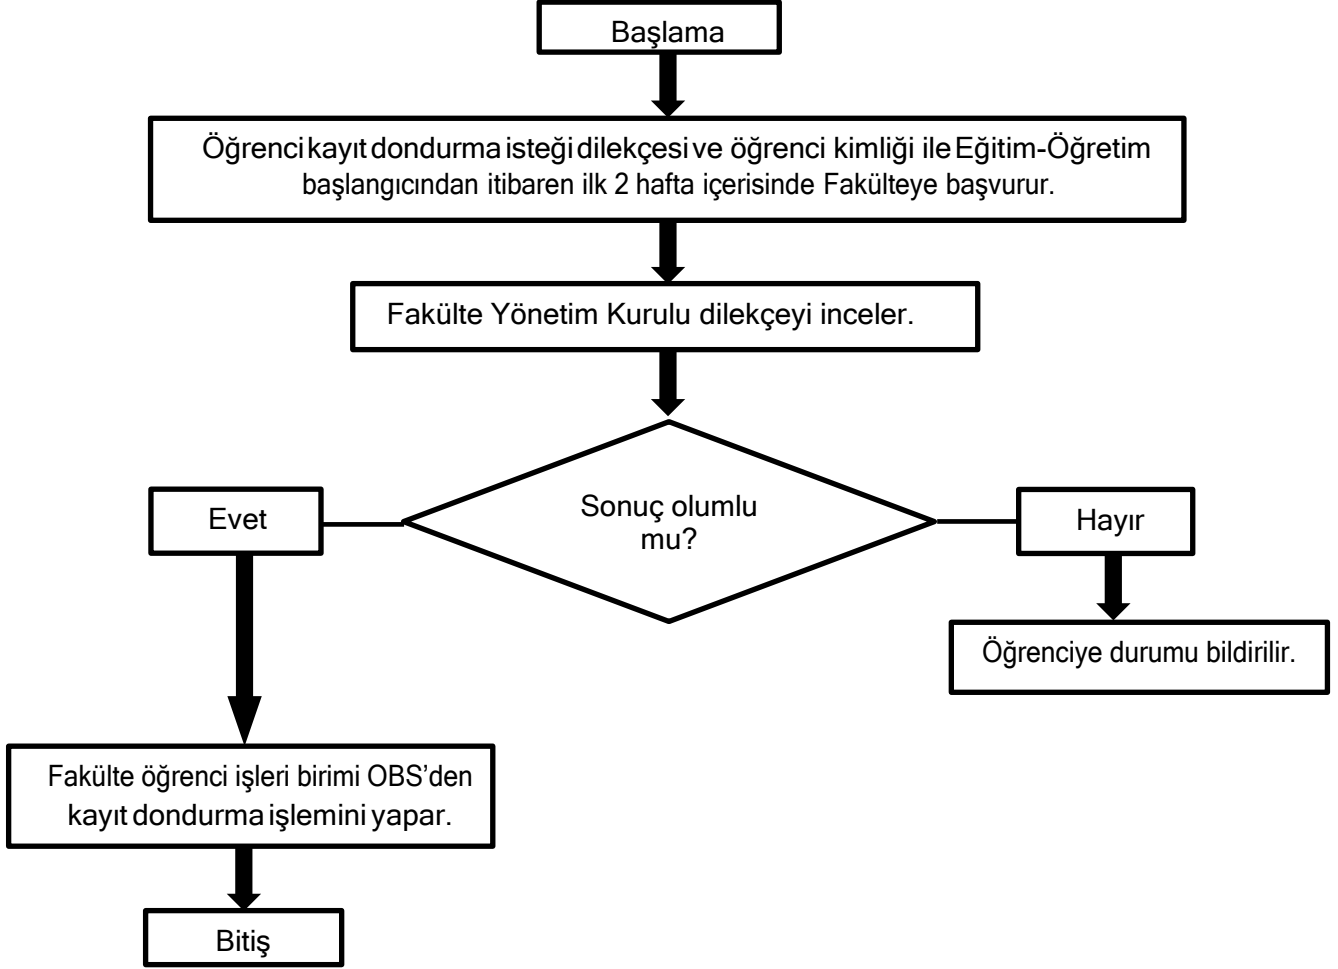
Başlama

Öğrenci kayıt dondurma isteği dilekçesi ve öğrenci kimliği ile Eğitim-Öğretim başlangıcından itibaren ilk 2 hafta içerisinde Fakülteye başvurur.

Fakülte Yönetim Kurulu dilekçeyi inceler.

Sonuç olumlu mu?

Evet

Hayır

Öğrenciye durumu bildirilir.

Fakülte öğrenci işleri birimi OBS'den kayıt dondurma işlemini yapar.

Bitiş